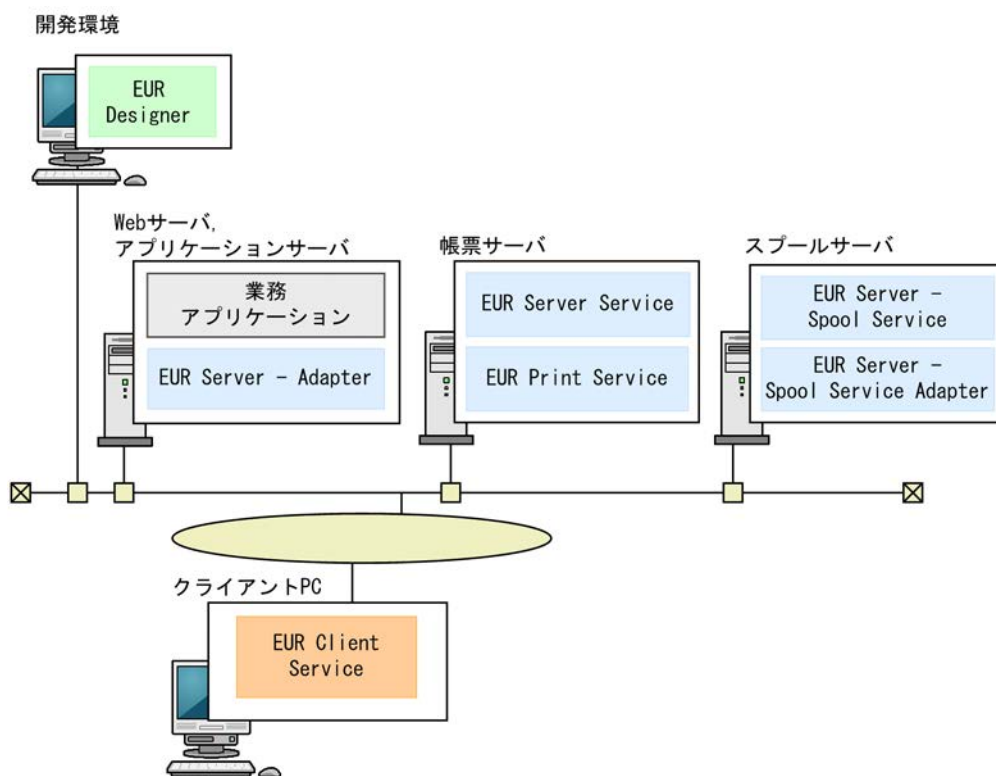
開発環境

EUR Designer

Webサーバ，アプリケーションサーバ

業務アプリケーション

EUR Server - Adapter

帳票サーバ

EUR Server Service

EUR Print Service

スプールサーバ

EUR Server - Spool Service

EUR Server - Spool Service Adapter

クライアントPC

EUR Client Service